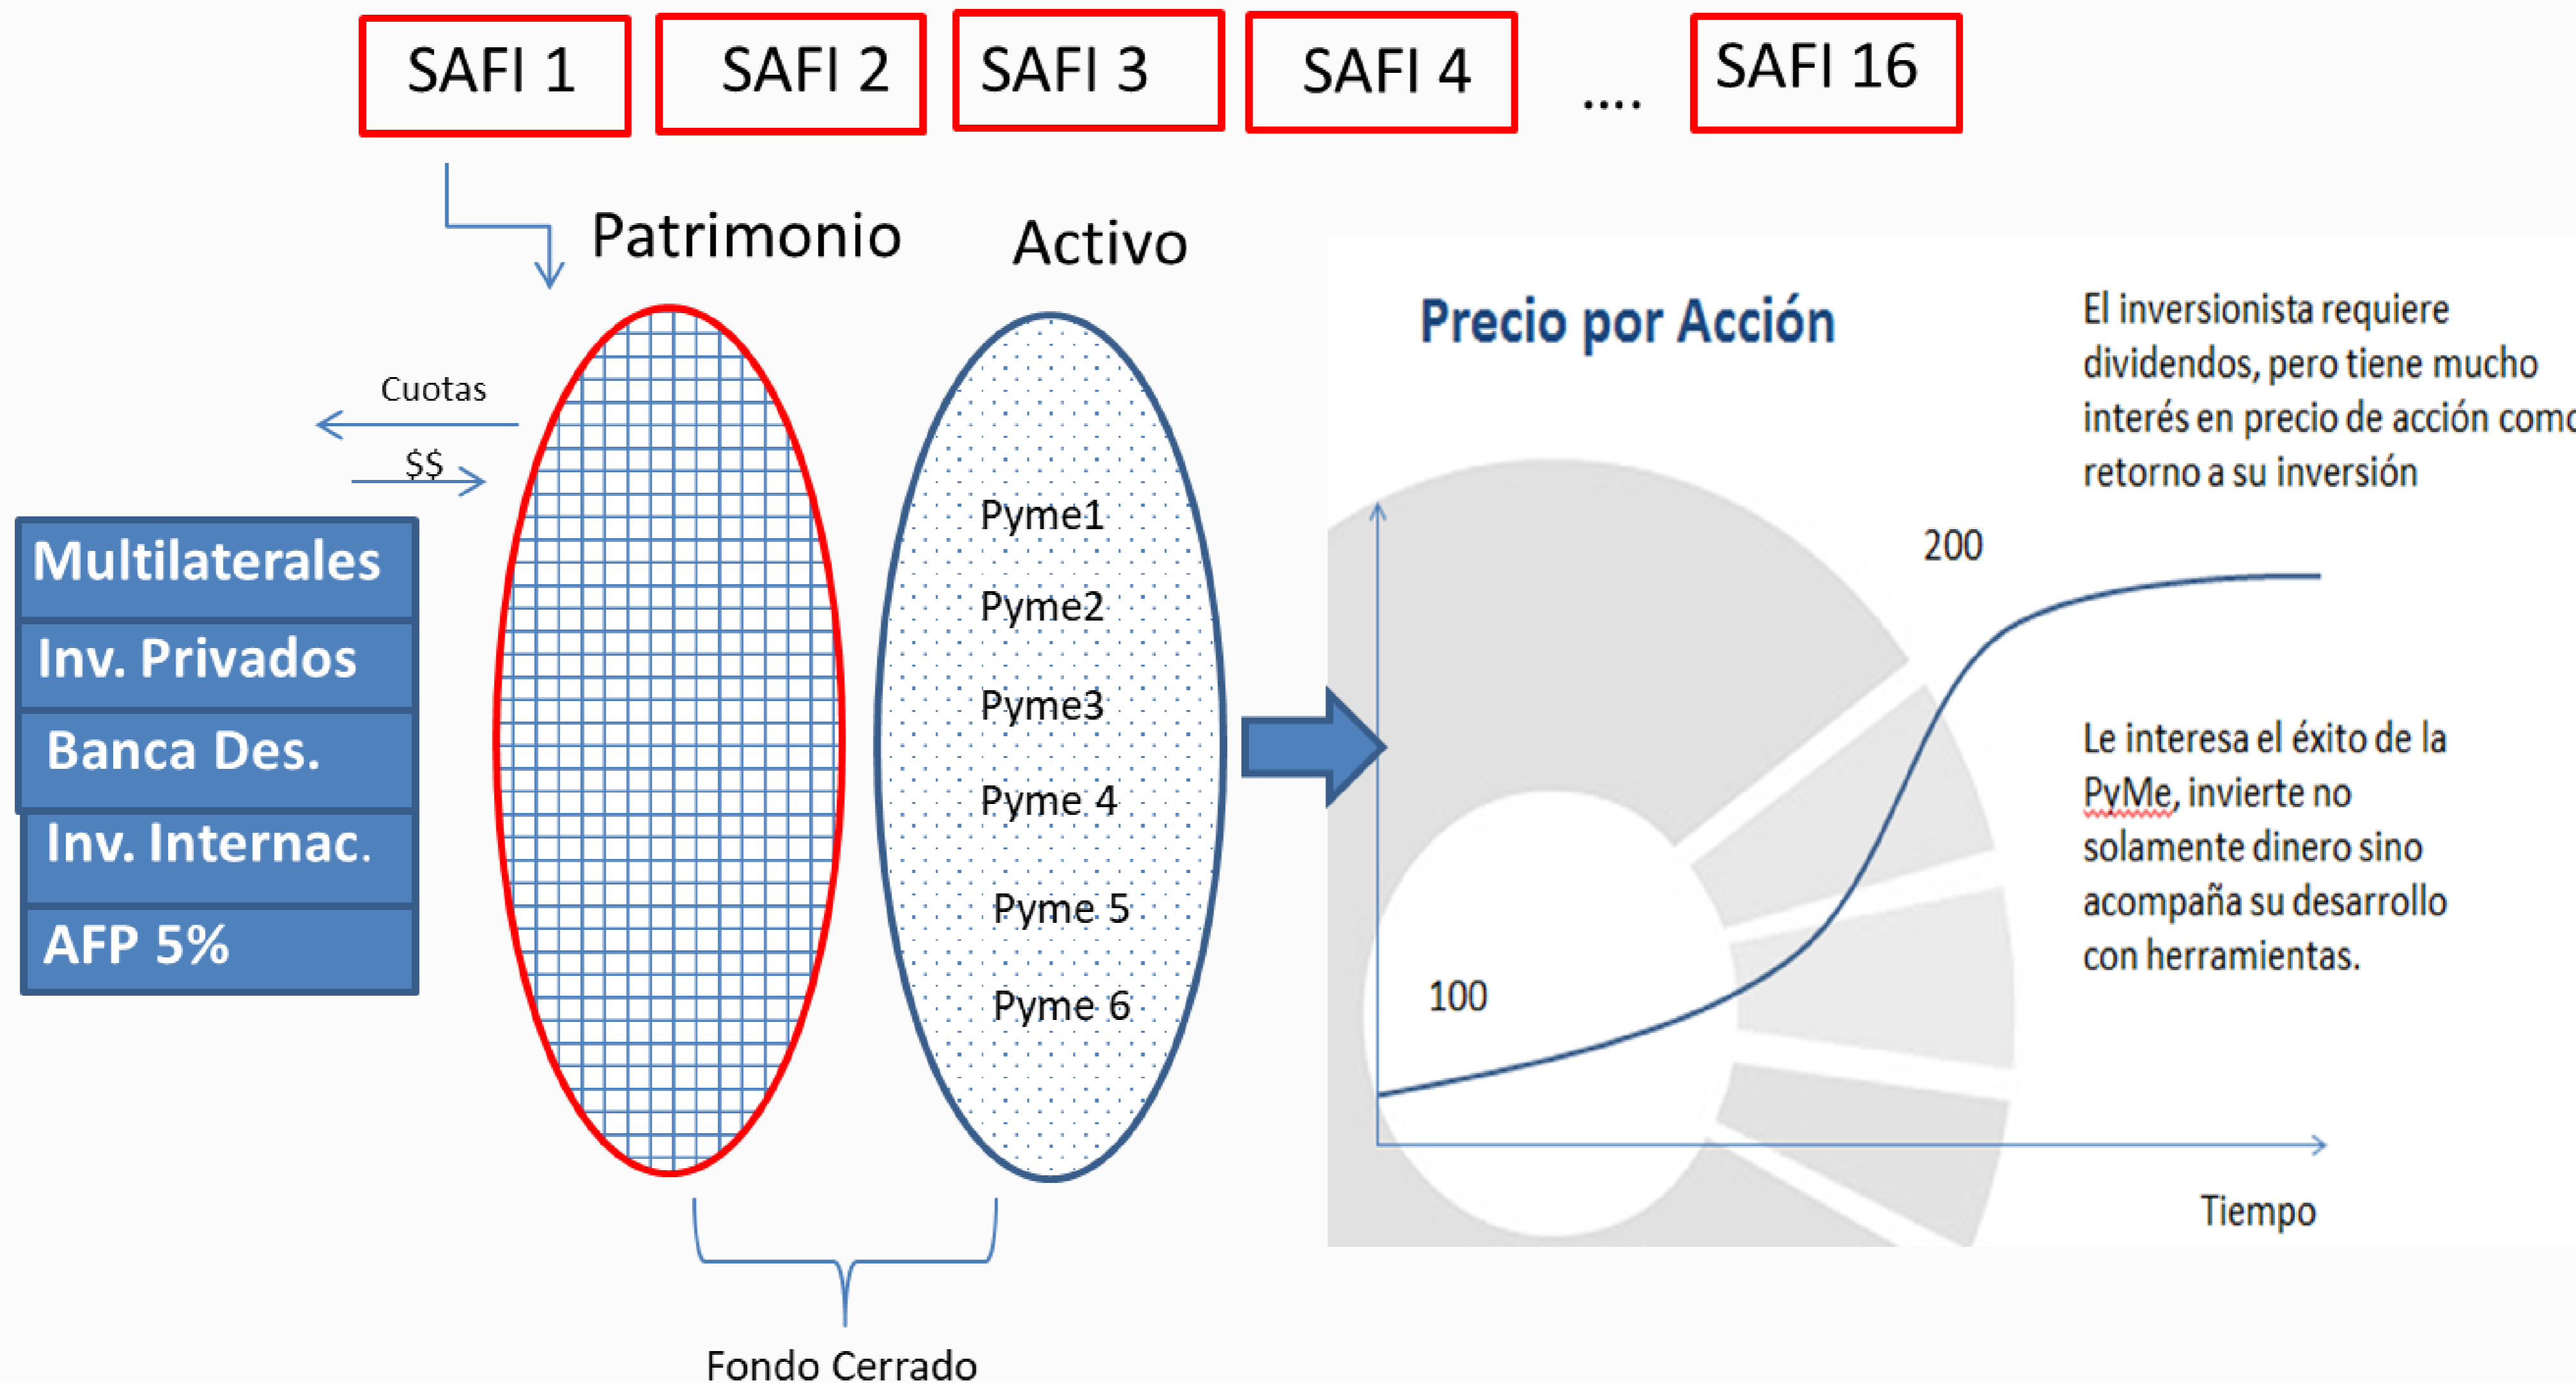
SAFI 1 SAFI 2 SAFI 3 SAFI 4 .... SAFI 16

Patrimonio

Activo

Cuotas

$$

Multilaterales

Inv. Privados

Banca Des.

Inv. Internac.

AFP 5%

Pyme1

Pyme2

Pyme3

Pyme 4

Pyme 5

Pyme 6

Fondo Cerrado

Precio por Acción

El inversionista requiere dividendos, pero tiene mucho interés en precio de acción com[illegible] retorno a su inversión

200

100

Le interesa el éxito de la PyMe, invierte no solamente dinero sino acompaña su desarrollo con herramientas.

Tiempo